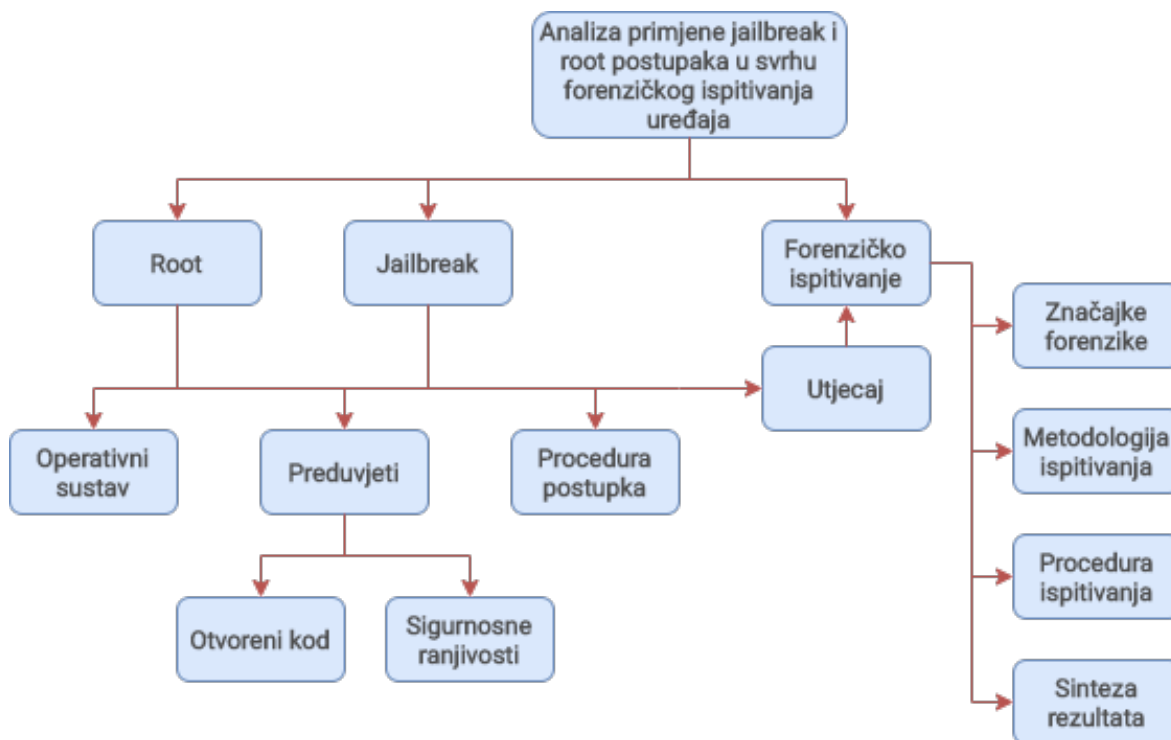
Analiza primjene jailbreak i root postupaka u svrhu forenzičkog ispitivanja uređaja

Root

Jailbreak

Forenzičko ispitivanje

Značajke forenzike

Utjecaj

Metodologija ispitivanja

Operativni sustav

Preduvjeti

Procedura postupka

Procedura ispitivanja

Otvoreni kod

Sigurnosne ranjivosti

Sinteza rezultata